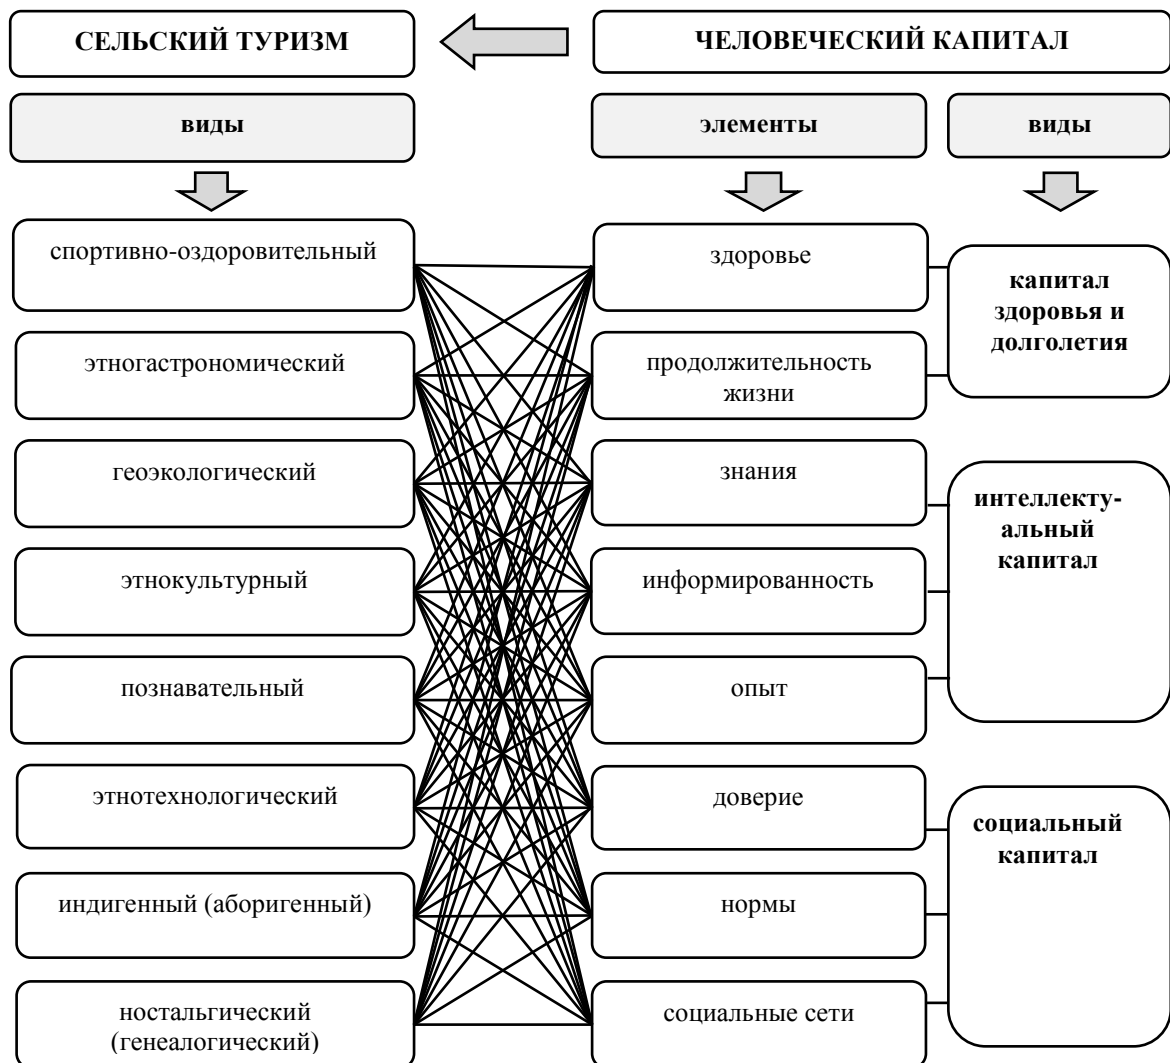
СЕЛЬСКИЙ ТУРИЗМ

ЧЕЛОВЕЧЕСКИЙ КАПИТАЛ

виды

элементы

виды

спортивно-оздоровительный

этногастрономический

геоэкологический

этнокультурный

познавательный

этнотехнологический

индигенный (аборигенный)

ностальгический (генеалогический)

здоровье

продолжительность жизни

знания

информированность

опыт

доверие

нормы

социальные сети

капитал здоровья и долголетия

интеллектуальный капитал

социальный капитал